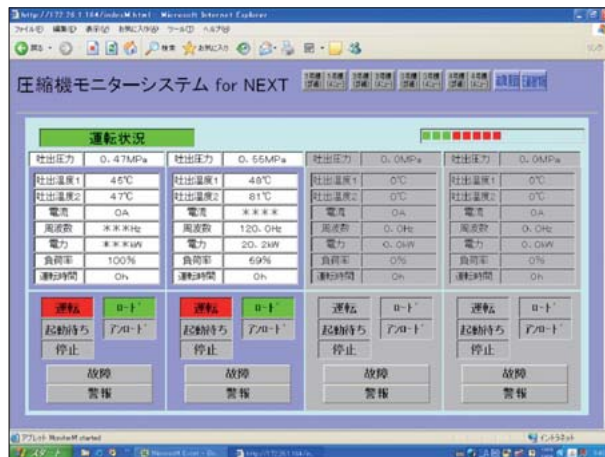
http://172.16.1.184/indexM.html - Microsoft Internet Explorer
ファイル(F) 編集(E) 表示(V) お気に入り(A) ツール(T) ヘルプ(H)
戻る 検索 お気に入り

圧縮機モニターシステム for NEXT

運転状況

| 吐出圧力 | 0.47MPa |
|---|---|
| 吐出温度1 | 46℃ |
| 吐出温度2 | 47℃ |
| 電流 | 0A |
| 周波数 | ＊＊＊Hz |
| 電力 | ＊＊＊kW |
| 負荷率 | 100% |
| 運転時間 | 0h |

| 吐出圧力 | 0.55MPa |
|---|---|
| 吐出温度1 | 48℃ |
| 吐出温度2 | 81℃ |
| 電流 | ＊＊＊＊ |
| 周波数 | 120.0Hz |
| 電力 | 20.2kW |
| 負荷率 | 69% |
| 運転時間 | 0h |

| 吐出圧力 | 0.0MPa |
|---|---|
| 吐出温度1 | 0℃ |
| 吐出温度2 | 0℃ |
| 電流 | 0A |
| 周波数 | 0.0Hz |
| 電力 | 0.0kW |
| 負荷率 | 0% |
| 運転時間 | 0h |

| 吐出圧力 | 0.0MPa |
|---|---|
| 吐出温度1 | 0℃ |
| 吐出温度2 | 0℃ |
| 電流 | 0A |
| 周波数 | 0.0Hz |
| 電力 | 0.0kW |
| 負荷率 | 0% |
| 運転時間 | 0h |

運転 ロード 起動待ち アンロード 停止 故障 警報

運転 ロード 起動待ち アンロード 停止 故障 警報

運転 ロード 起動待ち アンロード 停止 故障 警報

運転 ロード 起動待ち アンロード 停止 故障 警報

アプレット MonitorM started
インターネット
スタート